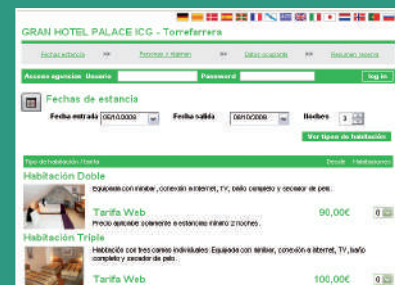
GRAN HOTEL PALACE ICG - Torrefarrera

Fechas estancia >> Precios / Alojam >> Datos ocupante >> Resumen reserva

Acceso agencias Usuario Password Log in

Fechas de estancia

Fecha entrada 06/10/2009 Fecha salida 08/10/2009 Noches 2

Ver tipos de habitación

Tipo de habitación / Tarifa Desde Habitaciones

Habitación Doble

Equipada con minibar, conexión a internet, TV, baño completo y secador de pelo.

Tarifa Web 90,00€ 0

Precio aplicable solamente a estancias mínimo 2 noches.

Habitación Triple

Habitación con tres camas individuales. Equipada con minibar, conexión a internet, TV, baño completo y secador de pelo.

Tarifa Web 100,00€ 0